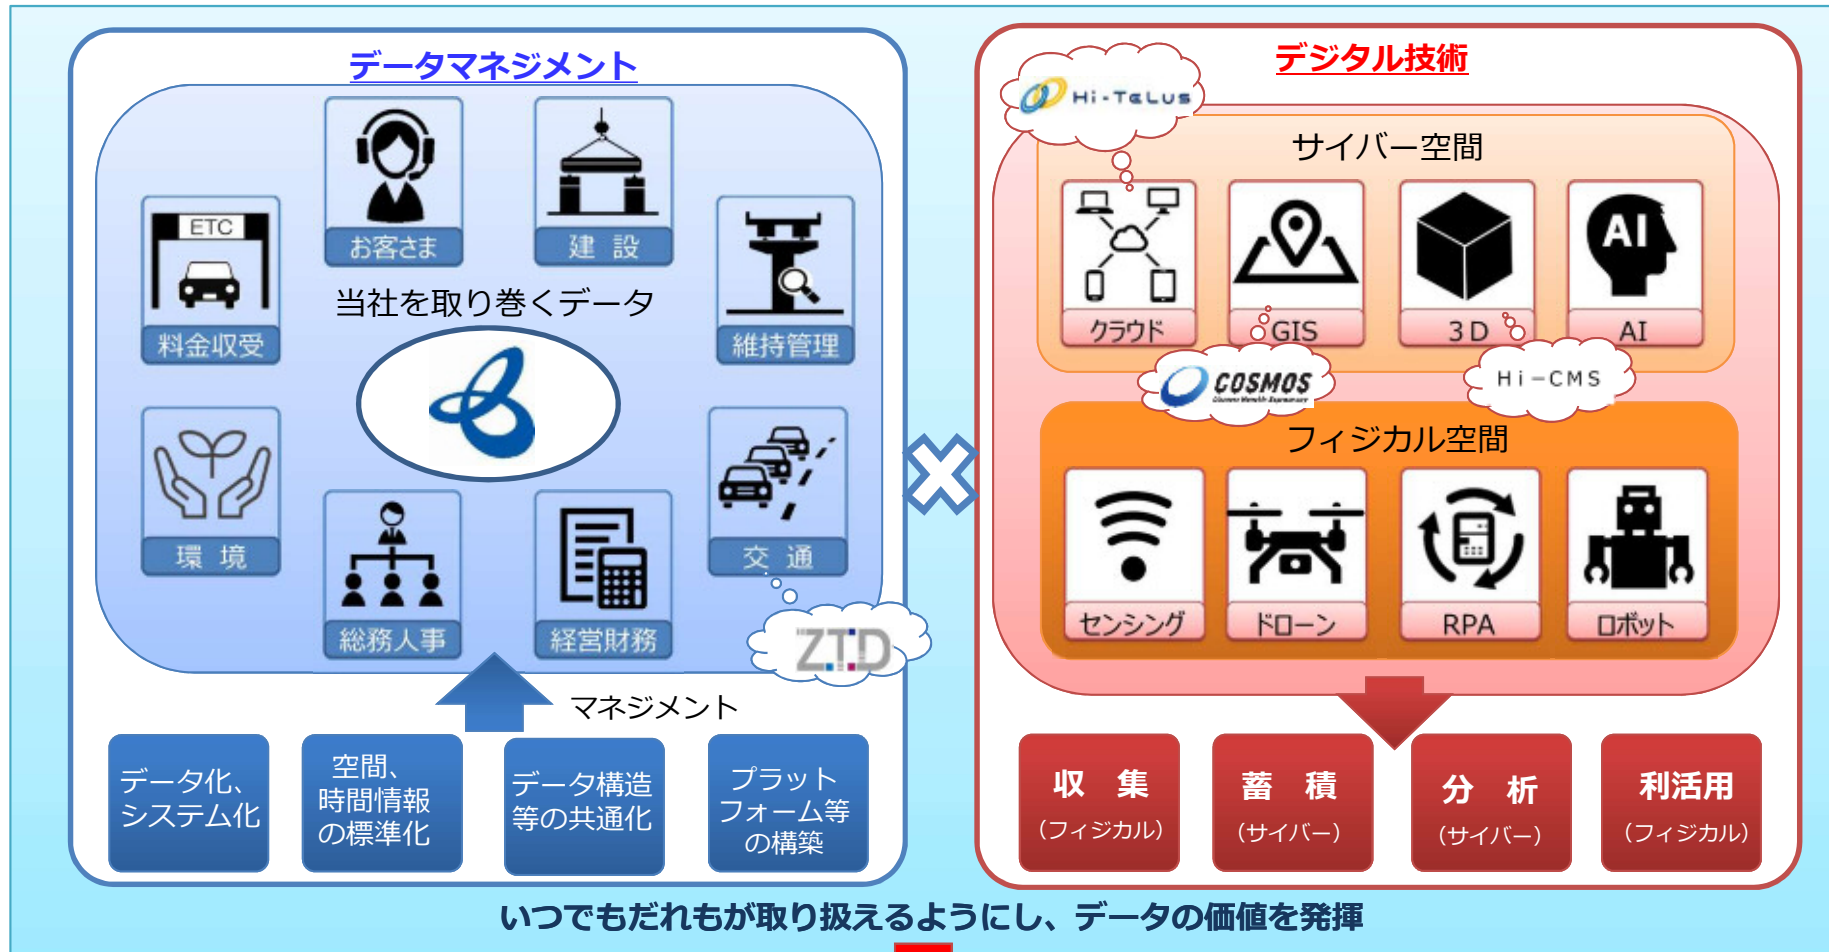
データマネジメント

お客さま
建 設
ETC
料金収受
当社を取り巻くデータ
維持管理
環 境
交 通
総務人事
経営財務
ZTD

マネジメント

データ化、システム化
空間、時間情報の標準化
データ構造等の共通化
プラットフォーム等の構築

デジタル技術

Hi-TeLus
サイバー空間
クラウド
GIS
3D
AI
COSMOS
Hi-CMS
フィジカル空間
センシング
ドローン
RPA
ロボット

収 集
（フィジカル）
蓄 積
（サイバー）
分 析
（サイバー）
利活用
（フィジカル）

いつでもだれもが取り扱えるようにし、データの価値を発揮